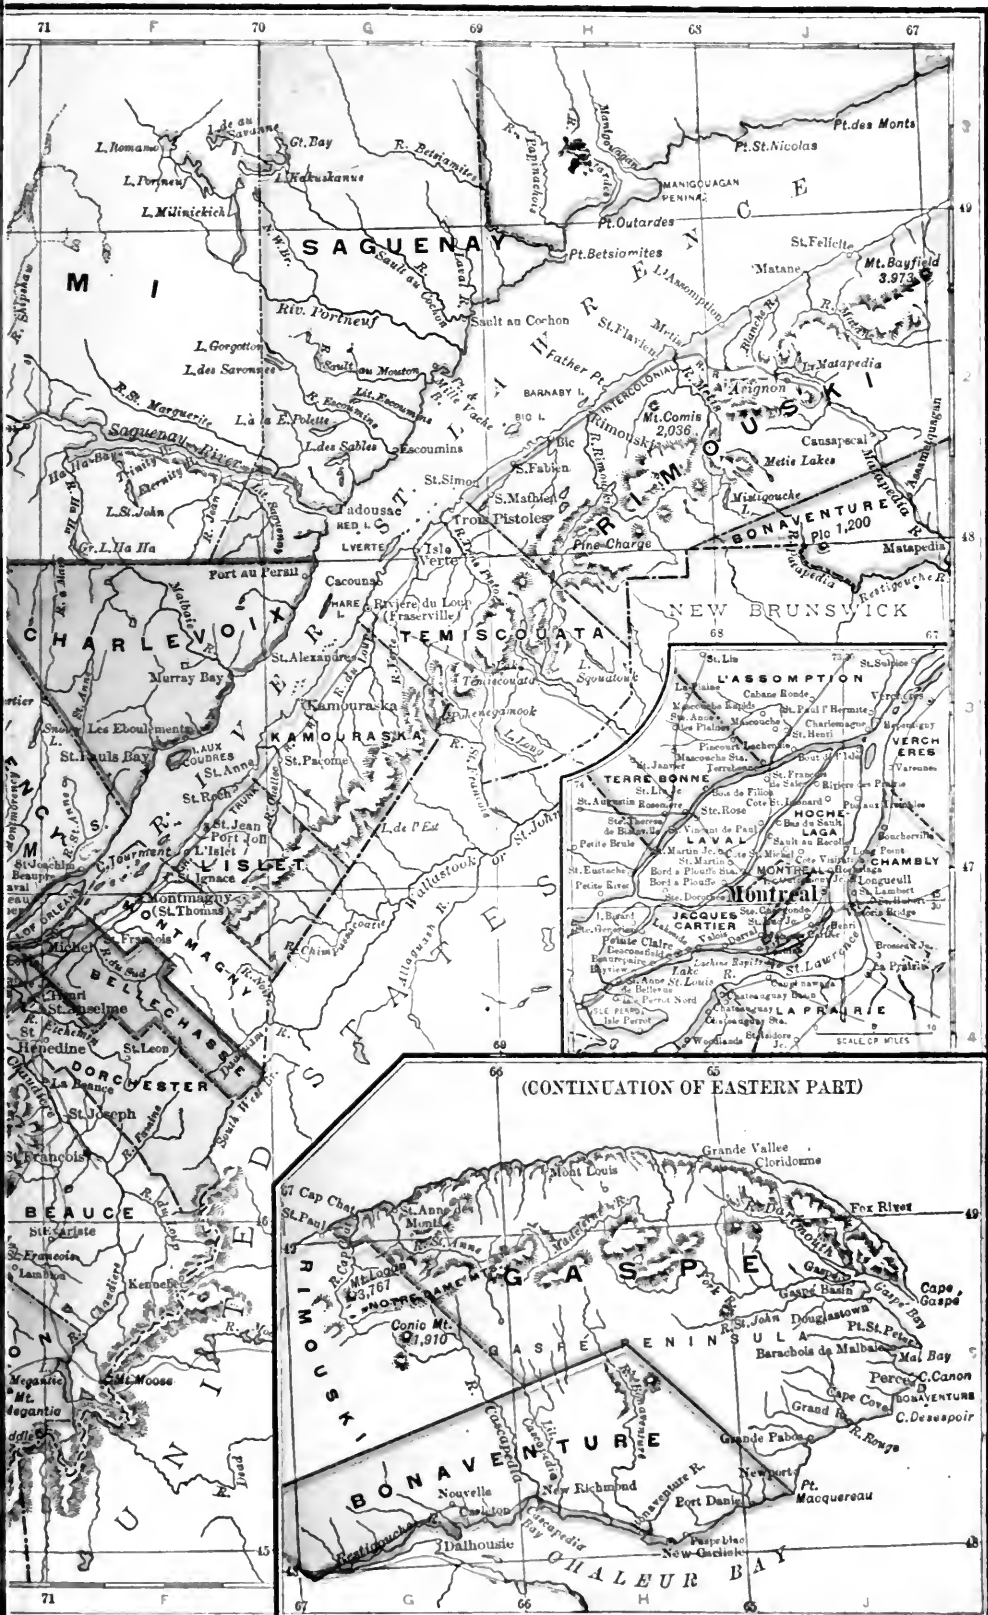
71 F 70 G 69 H 68 J 67

L. Romano
L. de au Savanne
Gt. Bay
R. Betsiamites
R. Papinachois
Manicouagan
Pt. des Monts
Pt. St. Nicolas
MANIGOUAGAN PENINA
L. Portneuf
L. Kakuskanus
L. Milinickich
Pt. Outardes
Pt. Betsiamites
SAGUENAY
Sault au Cochon
St. Felicite
Matane
Mt. Bayfield 3,973
M I
Riv. Portneuf
Sault au Cochon
L'Assomption
R. Shipshaw
L. Gorgotton
L. des Savonnes
Sault au Mouton
Mille Vache
Father Pt.
St. Flavien
Metis
Blanche R.
L. Matapedia
R. St. Marguerite
Lit. Escoumins
R. Escoumins
L. à la E. Polette
L. des Sables
Escoumins
BARNABY I.
BIC I.
INTERCOLONIAL
Arignon
Mt. Comis 2,036
Rimouski
Causapscal
Metis Lakes
Saguenay River
Ha Ha Bay
Trinity
Eternity
L. St. John
R. Ha Ha
Bic
S. Fabien
St. Simon
Tadousae
RED I.
S. Mathieu
Trois Pistoles
RIMOUSKI
Mistigouche L.
Matapedia R.
BONAVENTURE
Gr. L. Ha Ha
LVERTE
Isle Verte
Pine Charge
Pic 1,200
Matapedia
Restigouche R.
Port au Persil
Cacouna
HARE I.
Riviere du Loup (Fraserville)
NEW BRUNSWICK
CHARLEVOIX
Malbaie R.
St. Alexandre
TEMISCOUATA
L. Temiscouata
L. Squatook
Murray Bay
Kamouraska
KAMOURASKA
Pohenegamook
L. Long
Les Eboulements
St. Pauls Bay
I. AUX COUDRES
St. Anne
St. Pacome
St. Roch
St. Jean Port Joli
L'Islet
St. Ignace
LISLET
TRUNK
L. de l'Est
R. St. Francis
Wallastook or St. John R.
Montmagny (St. Thomas)
MONTMAGNY
I. OF ORLEANS
St. Michel
St. Francois
R. du Sud
BELLECHASSE
St. Anselme
Etchemin
Henedine
St. Leon
DORCHESTER
La Beauce
St. Joseph
St. Francois
BEAUCE
St. Zariste
St. Francois
Lambton
Kennebec
Chaudiere
Megantic
Mt. Megantic
Mt. Moose
Allaguash R.
Chimpuegucoatie
S T A T E S
U N I T E D
South West Br.

L'ASSOMPTION
St. Lin
St. Sulpice
Cabane Ronde
St. Paul l'Hermite
Charlemagne
Repentigny
VERCHERES
Mascouche
St. Henri
Pincourt
TERRE BONNE
Ste. Rose
LAVAL
HOCHELAGA
St. Augustin
St. Vincent de Paul
St. Martin
Sault au Recollet
Bout de l'Isle
Pte. aux Trembles
Boucherville
CHAMBLY
Long Point
Petite Brule
St. Eustache
Montreal
Longueuil
St. Lambert
JACQUES CARTIER
Pointe Claire
Lachine
St. Laurence
Laprairie
LA PRAIRIE
St. Anne de Bellevue
ISLE PERROT
Isle Perrot
Chateauguay
Woodlands
St. Isidore
SCALE OF MILES

(CONTINUATION OF EASTERN PART)
66 65
Grande Vallee
Cloridorme
Mont Louis
Cap Chat
St. Anne des Monts
Fox River
St. Paul
Mt. Logan 3,767
NOTRE DAME MTS.
G A S P E
Gaspe Basin
Cape Gaspe
Gaspe Bay
St. John
Douglastown
Pt. St. Peter
RIMOUSKI
Conic Mt. 1,910
GASPE PENINSULA
Barachois de Malbaie
Mal Bay
Perce
C. Canon
BONAVENTURE
Cape Cove
C. Desespoir
Grand R.
R. Rouge
Grande Pabos
Newport
Pt. Macquereau
BONAVENTURE
Cascapedia
Nouvelle
Carleton
New Richmond
Bonaventure R.
Port Daniel
Paspebiac
New Carlisle
Restigouche R.
Dalhousie
Cascapedia Bay
CHALEUR BAY
67 G 66 H 65 J